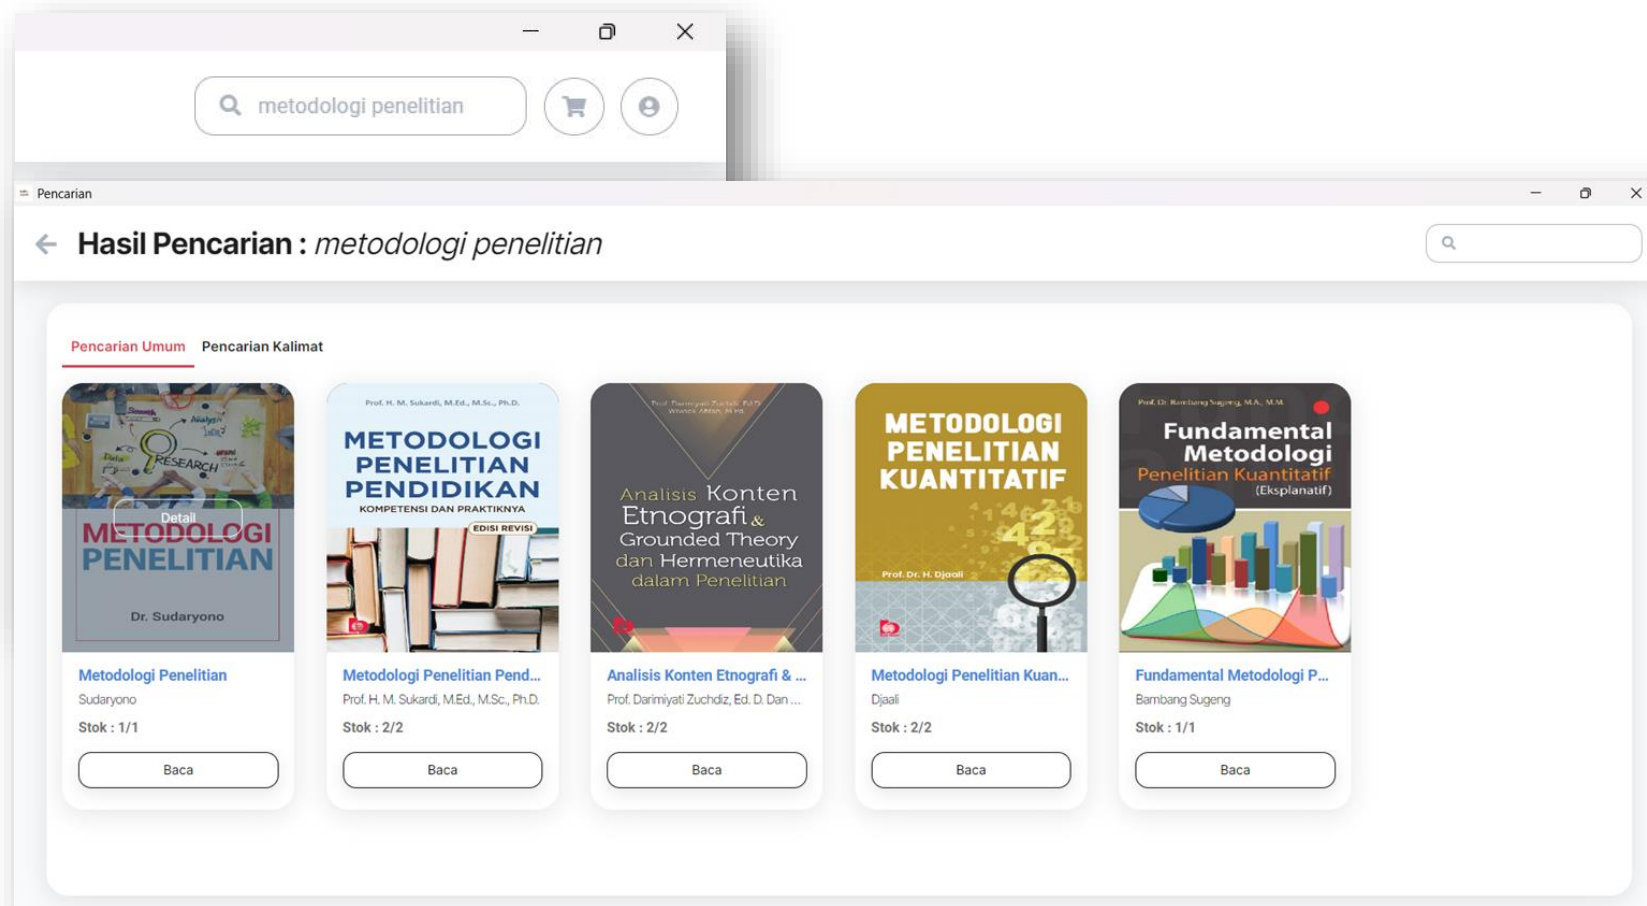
metodologi penelitian

Pencarian

Hasil Pencarian : *metodologi penelitian*

Pencarian Umum Pencarian Kalimat

Data RESEARCH
Detail
METODOLOGI PENELITIAN
Dr. Sudaryono

Metodologi Penelitian
Sudaryono
Stok : 1/1
Baca

Prof. H. M. Sukardi, M.Ed., M.Sc., Ph.D.
METODOLOGI PENELITIAN PENDIDIKAN
KOMPETENSI DAN PRAKTIKNYA
EDISI REVISI

Metodologi Penelitian Pend...
Prof. H. M. Sukardi, M.Ed., M.Sc., Ph.D.
Stok : 2/2
Baca

Analisis Konten Etnografi & Grounded Theory dan Hermeneutika dalam Penelitian

Analisis Konten Etnografi & ...
Prof. Darimiyati Zuchdiz, Ed. D. Dan ...
Stok : 2/2
Baca

METODOLOGI PENELITIAN KUANTITATIF
Prof. Dr. H. Djaali

Metodologi Penelitian Kuan...
Djaali
Stok : 2/2
Baca

Prof. Dr. Bambang Sugeng, M.A., M.M.
Fundamental Metodologi
Penelitian Kuantitatif
(Eksplanatif)

Fundamental Metodologi P...
Bambang Sugeng
Stok : 1/1
Baca